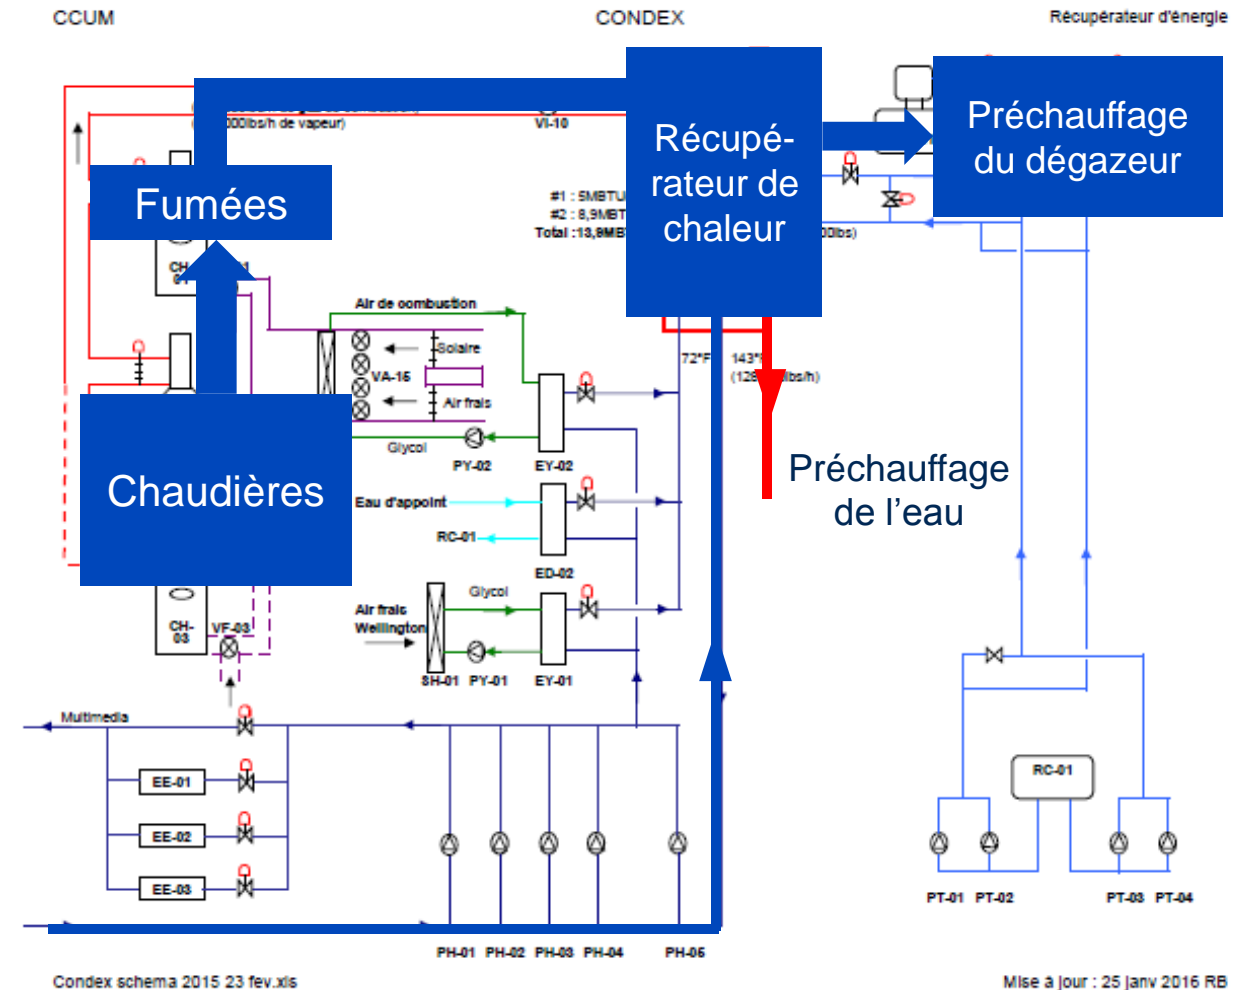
CCUM

CONDEX

Récupérateur d'énergie

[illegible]000lbs/h de vapeur)

VI-10

Récupérateur de chaleur

Préchauffage du dégazeur

Fumées

#1 : 5MBTU
#2 : 8,9MBT
Total : 13,8MB

00lbs)

CH-01

Air de combustion

Solaire

VA-15

Air frais

Glycol

PY-02

EY-02

72°F

143°

(126

lbs/h)

Préchauffage de l'eau

Chaudières

Eau d'appoint

RC-01

ED-02

Glycol

Air frais Wellington

SH-01

PY-01

EY-01

CH-03

VF-03

Multimedia

EE-01

EE-02

EE-03

RC-01

PT-01

PT-02

PT-03

PT-04

PH-01

PH-02

PH-03

PH-04

PH-05

Condex schema 2015 23 fev.xls

Mise à jour : 25 janv 2016 RB